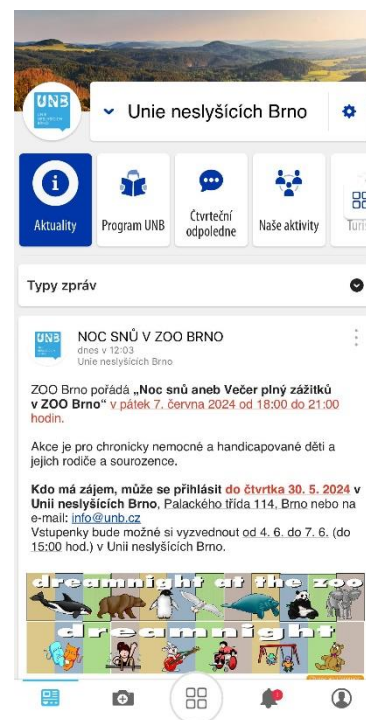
UNB

Unie neslyšících Brno

Aktuality

Program UNB

Čtvrteční odpoledne

Naše aktivity

Turi

Typy zpráv

UNB

NOC SNŮ V ZOO BRNO
dnes v 12:03
Unie neslyšících Brno

ZOO Brno pořádá „Noc snů aneb Večer plný zážitků v ZOO Brno" v pátek 7. června 2024 od 18:00 do 21:00 hodin.

Akce je pro chronicky nemocné a handicapované děti a jejich rodiče a sourozence.

Kdo má zájem, může se přihlásit do čtvrtka 30. 5. 2024 v Unii neslyšících Brno, Palackého třída 114, Brno nebo na e-mail: info@unb.cz
Vstupenky bude možné si vyzvednout od 4. 6. do 7. 6. (do 15:00 hod.) v Unii neslyšících Brno.

dreamnight at the zoo

dreamnight